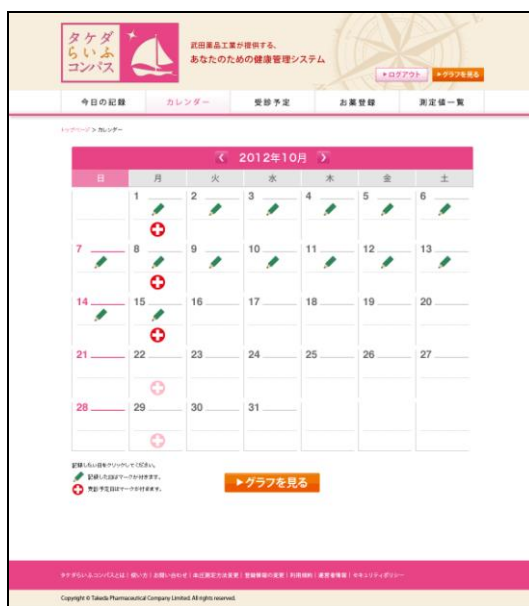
タケダ
らいふ
コンパス

武田薬品工業が提供する、
あなたのための健康管理システム

▶ログアウト ▶グラフを見る

今日の記録 カレンダー 受診予定 お薬登録 測定値一覧

トップページ > カレンダー

< 2012年10月 >

| 日 | 月 | 火 | 水 | 木 | 金 | 土 |
|---|---|---|---|---|---|---|
|  | 1 | 2 | 3 | 4 | 5 | 6 |
| 7 | 8 | 9 | 10 | 11 | 12 | 13 |
| 14 | 15 | 16 | 17 | 18 | 19 | 20 |
| 21 | 22 | 23 | 24 | 25 | 26 | 27 |
| 28 | 29 | 30 | 31 |  |  |  |

記録したい日をクリックしてください。
記録した日はマークが付きます。
受診予定日はマークが付きます。

▶グラフを見る

タケダらいふコンパスとは | 使い方 | お問い合わせ | 本応測定方法変更 | 登録情報の変更 | 利用規約 | 運営者情報 | セキュリティポリシー

Copyright © Takeda Pharmaceutical Company Limited. All rights reserved.